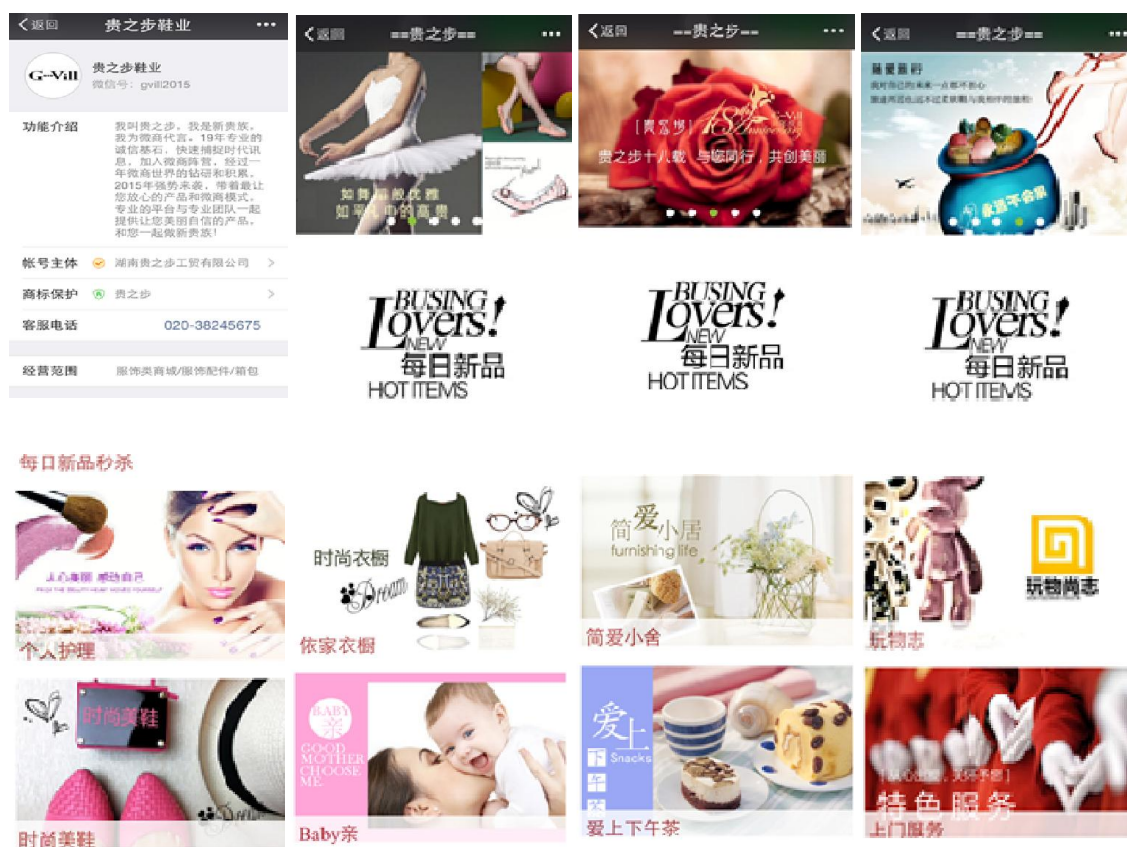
返回 贵之步鞋业 ···

G-Vill 贵之步鞋业
微信号：gvill2015

功能介绍 我叫贵之步，我是新贵族，我为微商代言。19年专业的诚信基石，快速捕捉时代讯息，加入微商阵营，经过一年微商世界的钻研和积累，2015年强势来袭，带着最让您放心的产品和微商模式，专业的平台与专业团队一起提供让您美丽自信的产品，和您一起做新贵族！

帐号主体 湖南贵之步工贸有限公司 >

商标保护 贵之步 >

客服电话 020-38245675

经营范围 服饰类商城/服饰配件/箱包

返回 ==贵之步== ···

如舞蹈般优雅 如平底般高贵

返回 ==贵之步== ···

[贵之步] 18 Anniversary
贵之步十八载 与您同行，共创美丽

返回 ==贵之步== ···

蓄爱旅行

BUSING Lovers! NEW 每日新品 HOT ITEMS

BUSING Lovers! NEW 每日新品 HOT ITEMS

BUSING Lovers! NEW 每日新品 HOT ITEMS

每日新品秒杀

个人护理

时尚衣橱 Dream
依家衣橱

简爱小居 furnishing life
简爱小舍

玩物尚志
玩物志

时尚美鞋
时尚美鞋

BABY 亲 GOOD MOTHER CHOOSE ME
Baby亲

爱上 下午茶 Snacks
爱上下午茶

特色服务
上门服务